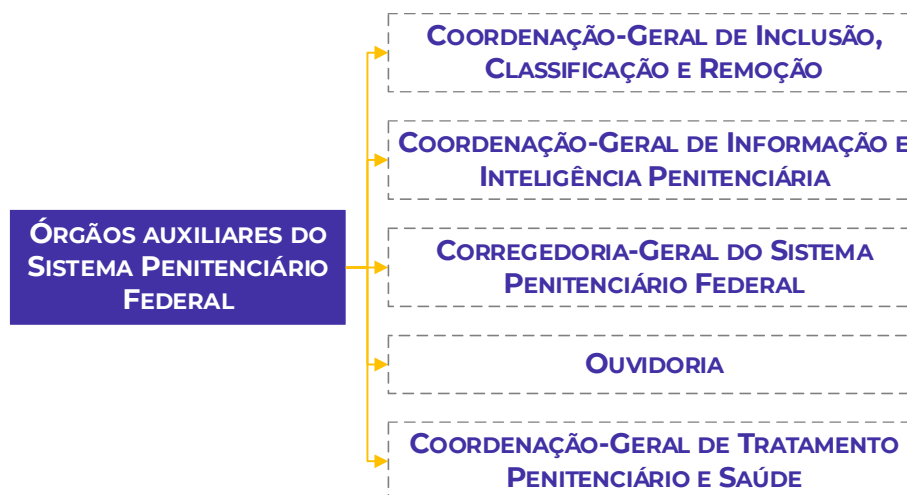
Órgãos auxiliares do Sistema Penitenciário Federal

Coordenação-Geral de Inclusão, Classificação e Remoção

Coordenação-Geral de Informação e Inteligência Penitenciária

Corregedoria-Geral do Sistema Penitenciário Federal

Ouvidoria

Coordenação-Geral de Tratamento Penitenciário e Saúde